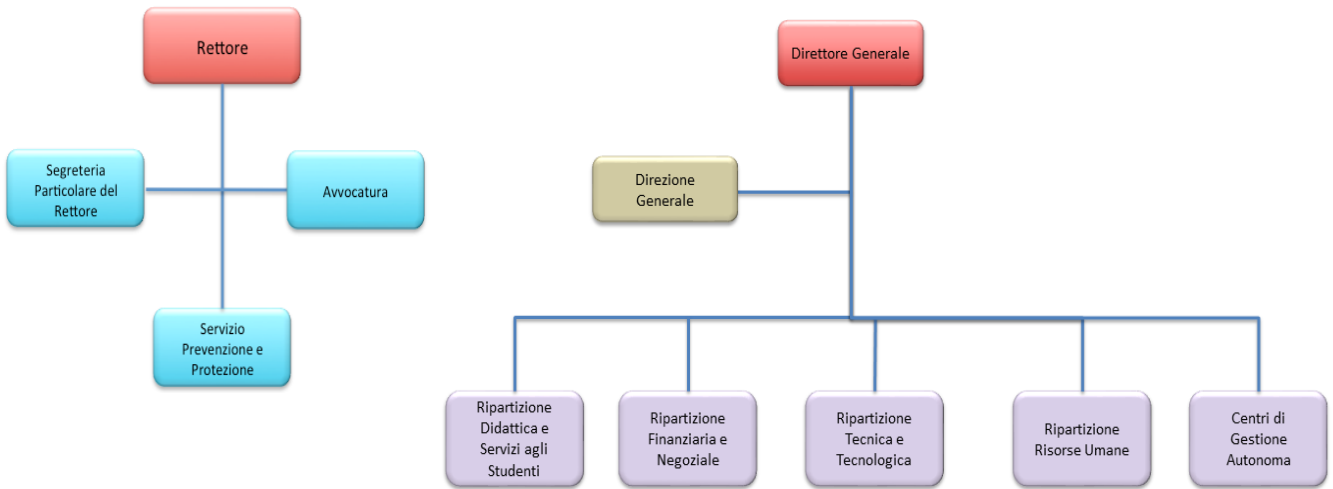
Rettore

Segreteria Particolare del Rettore

Avvocatura

Servizio Prevenzione e Protezione

Direttore Generale

Direzione Generale

Ripartizione Didattica e Servizi agli Studenti

Ripartizione Finanziaria e Negoziale

Ripartizione Tecnica e Tecnologica

Ripartizione Risorse Umane

Centri di Gestione Autonoma